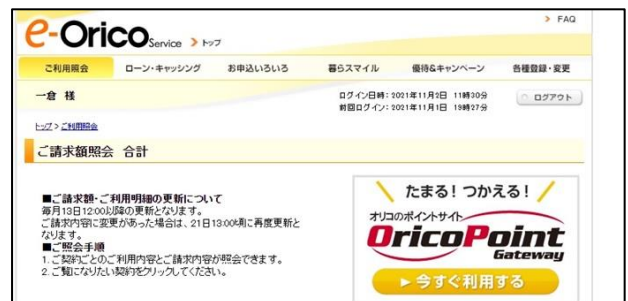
e-Orico Service > トップ

> FAQ

ご利用照会
ローン・キャッシング
お申込いろいろ
暮らスマイル
優待&キャンペーン
各種登録・変更

一倉 様

ログイン日時：2021年11月2日 11時30分
前回ログイン：2021年11月1日 19時27分

ログアウト

トップ > ご利用照会

ご請求額照会 合計

■ご請求額・ご利用明細の更新について
毎月13日12:00以降の更新となります。
ご請求内容に変更があった場合は、21日13:00頃に再度更新となります。
■ご照会手順
1. ご契約ごとのご利用内容とご請求内容が照会できます。
2. ご覧になりたい契約をクリックしてください。

たまる！つかえる！
オリコのポイントサイト
OricoPoint Gateway
▶ 今すぐ利用する